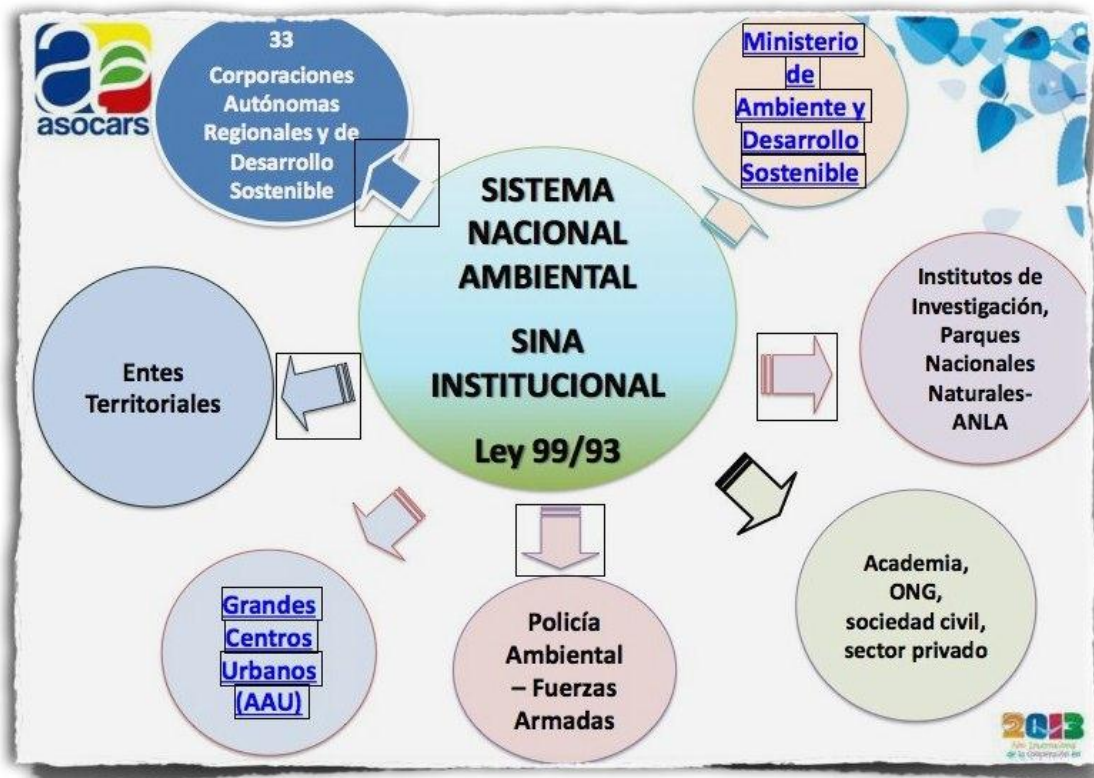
asocars

33 Corporaciones Autónomas Regionales y de Desarrollo Sostenible

Ministerio de Ambiente y Desarrollo Sostenible

SISTEMA NACIONAL AMBIENTAL

SINA INSTITUCIONAL

Ley 99/93

Institutos de Investigación, Parques Nacionales Naturales- ANLA

Entes Territoriales

Academia, ONG, sociedad civil, sector privado

Grandes Centros Urbanos (AAU)

Policía Ambiental – Fuerzas Armadas

2013
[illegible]